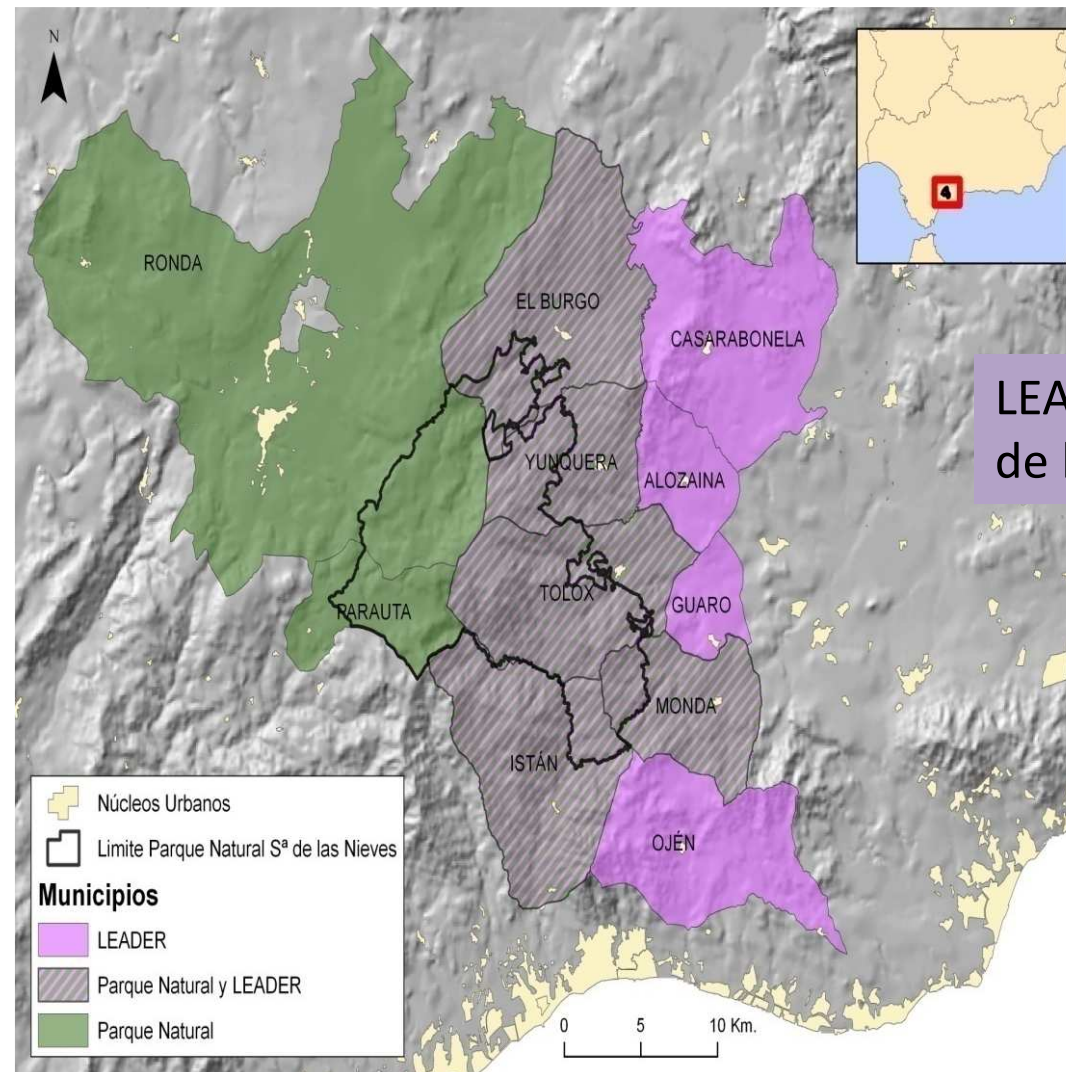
N

RONDA

EL BURGO

CASARABONELA

LEA
de l

YUNQUERA

ALOZAINA

TOLOX

GUARO

PARAUTA

MONDA

ISTÁN

OJÉN

Núcleos Urbanos

Limite Parque Natural Sª de las Nieves

Municipios

LEADER

Parque Natural y LEADER

Parque Natural

0 5 10 Km.